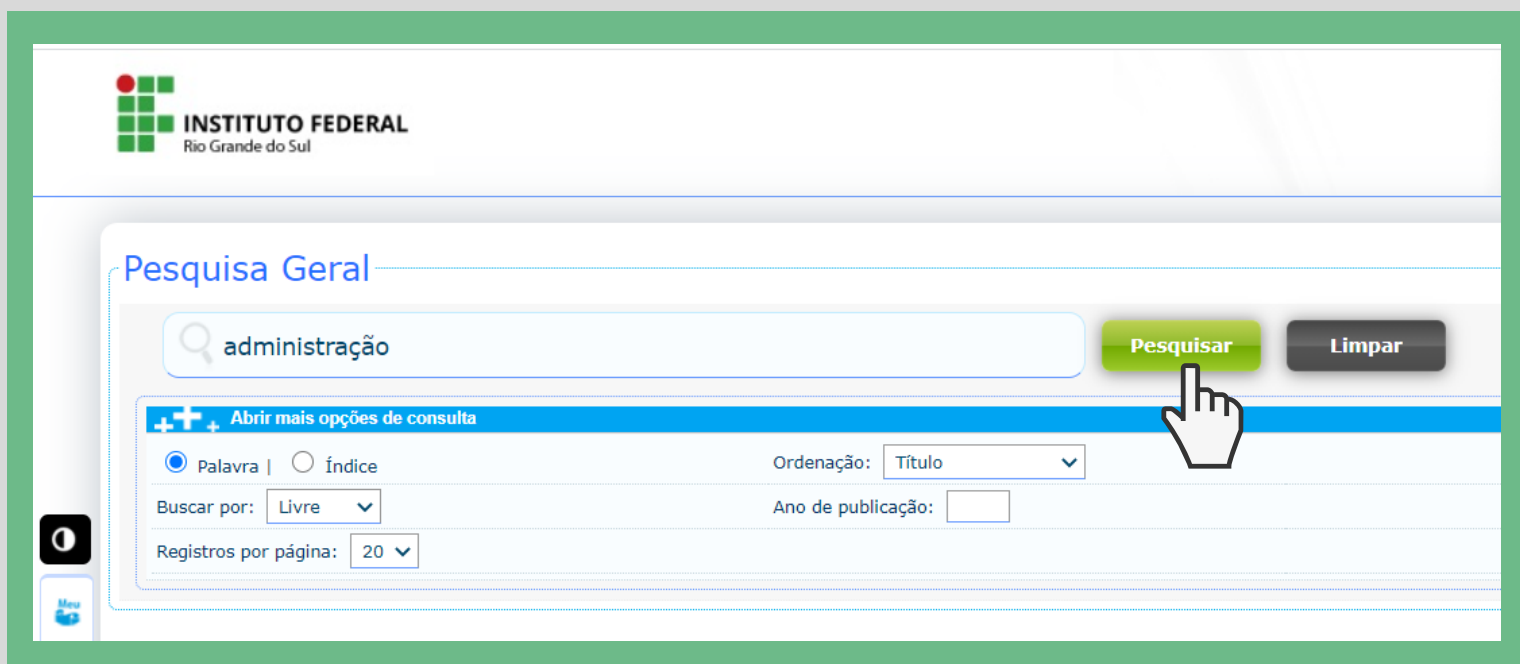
INSTITUTO FEDERAL
Rio Grande do Sul

Pesquisa Geral

administração

Pesquisar

Limpar

Abrir mais opções de consulta

Palavra | Índice

Ordenação: Título

Buscar por: Livre

Ano de publicação:

Registros por página: 20

Meu